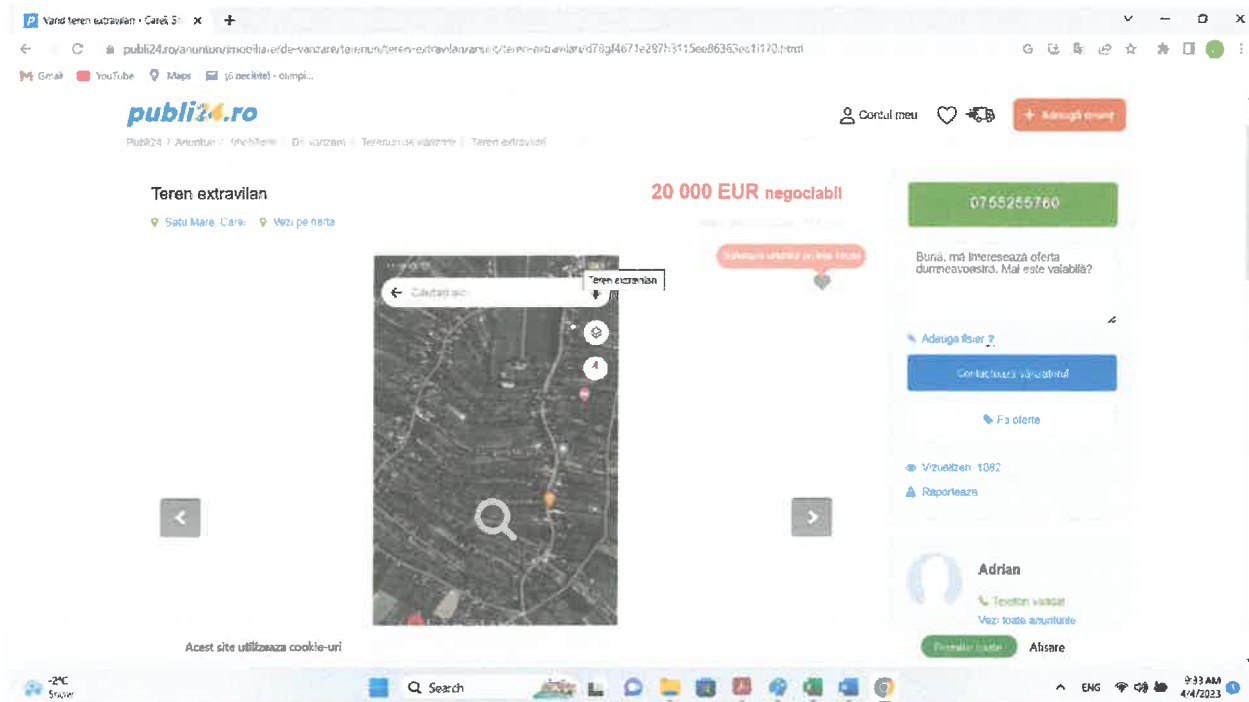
Vand teren extravilan - Carei, Sa ×
+

publi24.ro/anunturi/imobiliare/de-vanzare/terenuri/teren-extravilan/anunt/teren-extravilan/d78gf4671e297b3115ee86363ec1f170.html

Gmail YouTube Maps și necitete - olimpi...

publi24.ro

Contul meu

Adaugă anunt

Publi24 / Anunturi / Imobiliare / De vanzare / Terenuri de vanzare / Teren extravilan

Teren extravilan

20 000 EUR negociabil

Satu Mare, Carei   Vezi pe harta

0755255760

Teren extravilan

Căutați aici

Bună, mă interesează oferta dumneavoastră. Mai este valabilă?

Adauga fisier ?

Contacteaza vanzatorul

Fa oferta

Vizualizari 1082

Raporteaza

Adrian

Telefon validat

Vezi toate anunturile

Acest site utilizeaza cookie-uri

Accepta toate   Afisare

-2°C

Search

ENG

9:33 AM
4/4/2023